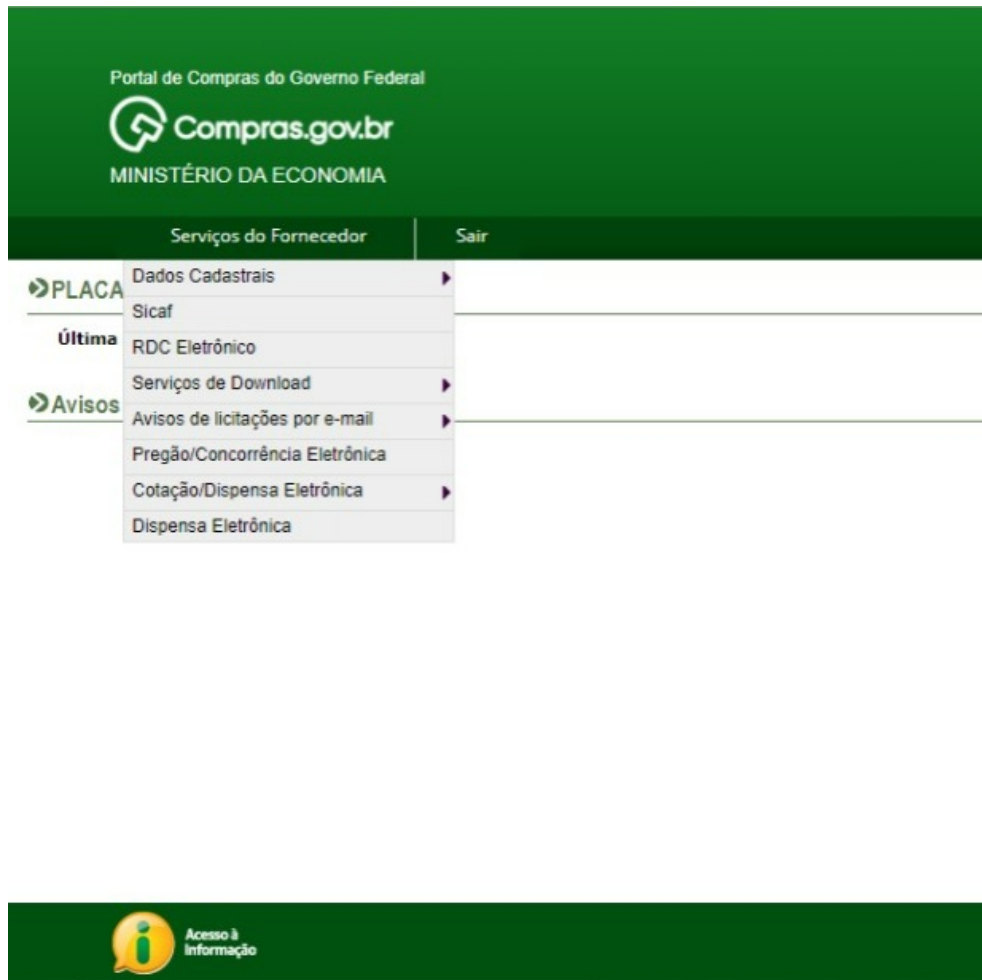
Portal de Compras do Governo Federal

Compras.gov.br

MINISTÉRIO DA ECONOMIA

Serviços do Fornecedor | Sair

PLACA

Última

Avisos

Dados Cadastrais
Sicaf
RDC Eletrônico
Serviços de Download
Avisos de licitações por e-mail
Pregão/Concorrência Eletrônica
Cotação/Dispensa Eletrônica
Dispensa Eletrônica

Acesso à Informação